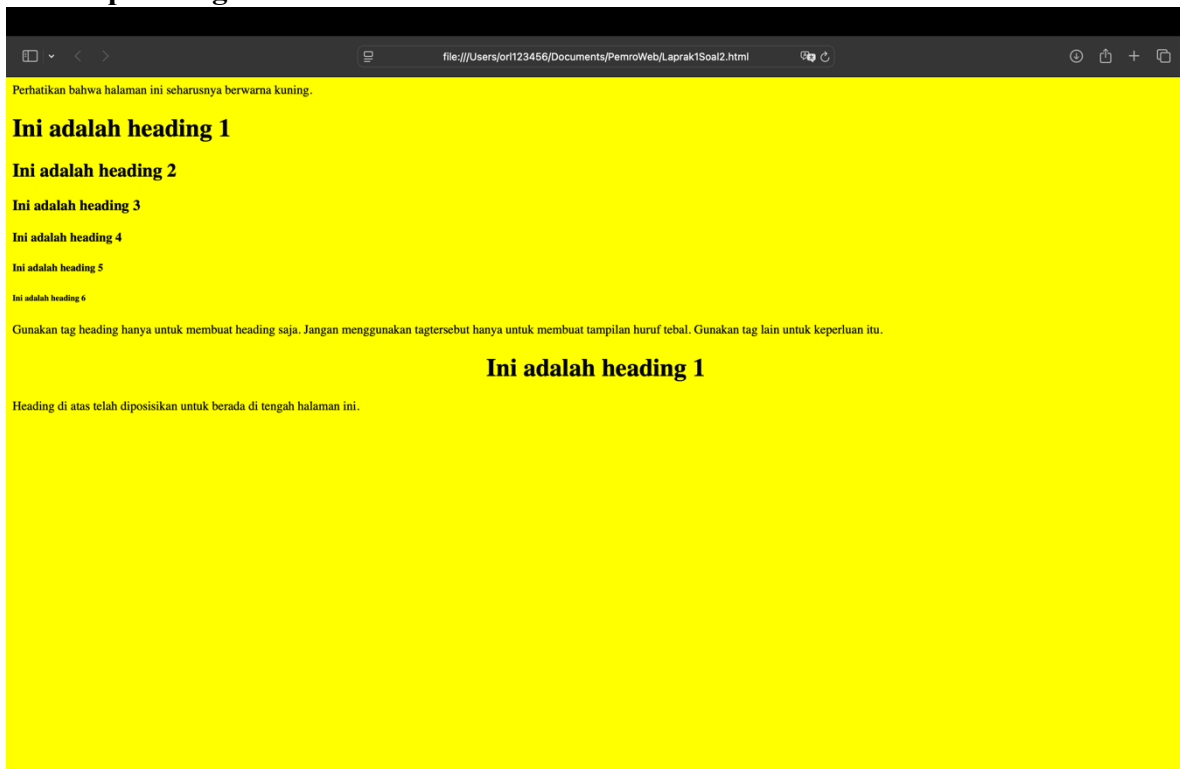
file:///Users/orl123456/Documents/PemroWeb/Laprak1Soal2.html

Perhatikan bahwa halaman ini seharusnya berwarna kuning.

Ini adalah heading 1

Ini adalah heading 2

Ini adalah heading 3

Ini adalah heading 4

Ini adalah heading 5

Ini adalah heading 6

Gunakan tag heading hanya untuk membuat heading saja. Jangan menggunakan tagtersebut hanya untuk membuat tampilan huruf tebal. Gunakan tag lain untuk keperluan itu.

Ini adalah heading 1

Heading di atas telah diposisikan untuk berada di tengah halaman ini.